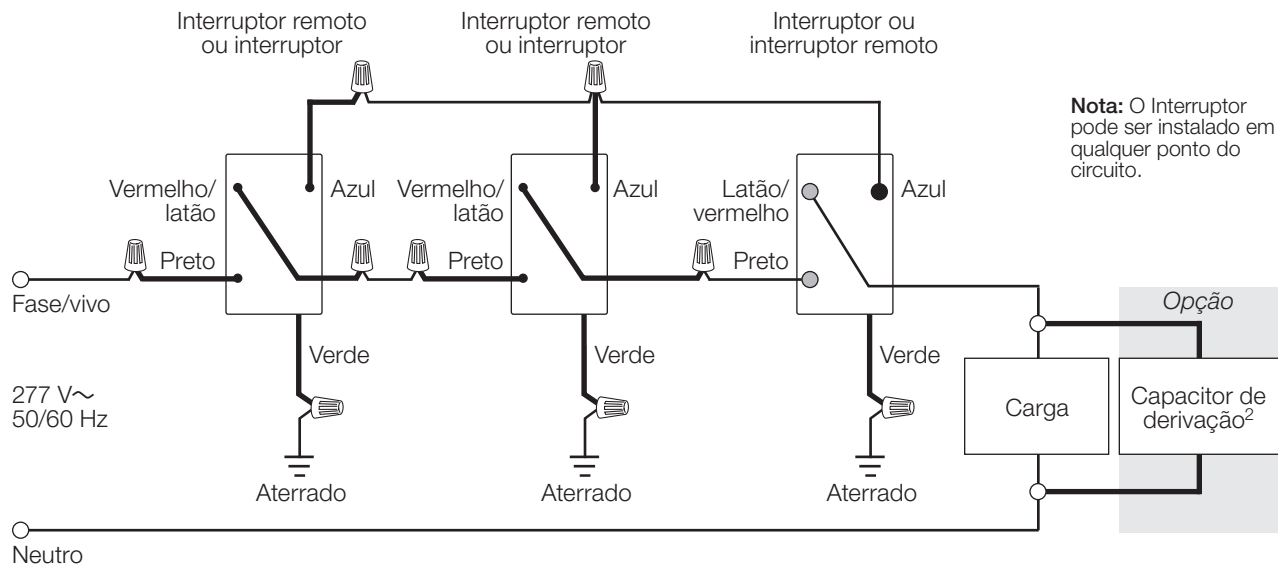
Interruptor remoto ou interruptor

Interruptor remoto ou interruptor

Interruptor ou interruptor remoto

**Nota:** O Interruptor pode ser instalado em qualquer ponto do circuito.

Vermelho/ latão

Azul

Vermelho/ latão

Azul

Latão/ vermelho

Azul

Preto

Preto

Preto

Fase/vivo

*Opção*

Verde

Verde

Verde

277 V~
50/60 Hz

Carga

Capacitor de derivação$^2$

Aterrado

Aterrado

Aterrado

Neutro